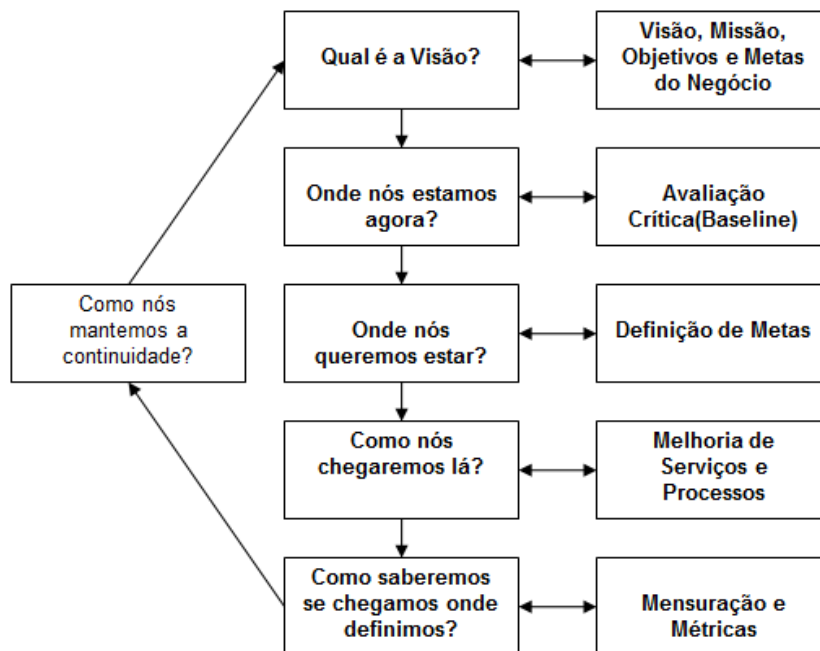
Qual é a Visão?

Visão, Missão, Objetivos e Metas do Negócio

Onde nós estamos agora?

Avaliação Crítica(Baseline)

Como nós mantemos a continuidade?

Onde nós queremos estar?

Definição de Metas

Como nós chegaremos lá?

Melhoria de Serviços e Processos

Como saberemos se chegamos onde definimos?

Mensuração e Métricas